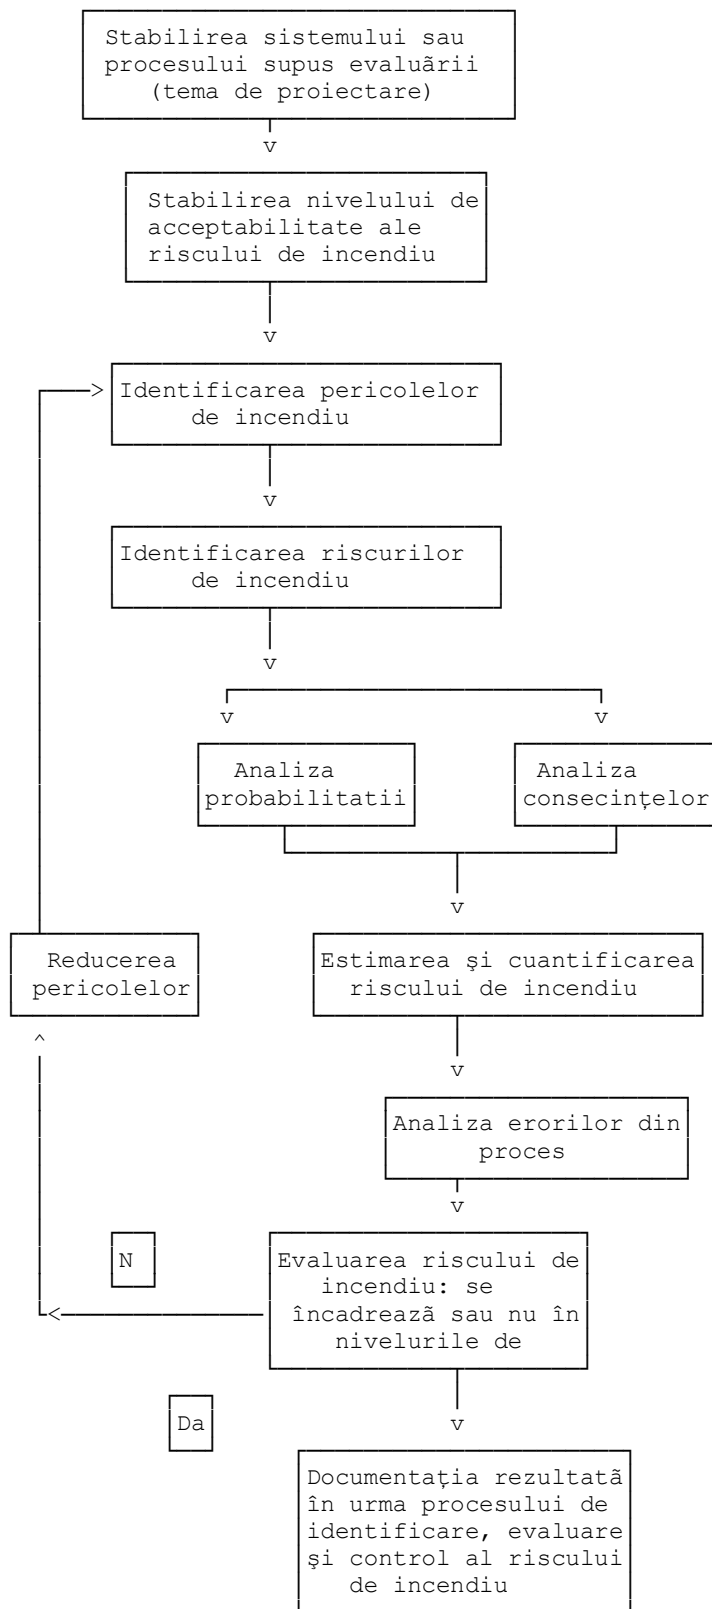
Stabilirea sistemului sau procesului supus evaluãrii (tema de proiectare)

Stabilirea nivelului de acceptabilitate ale riscului de incendiu

Identificarea pericolelor de incendiu

Identificarea riscurilor de incendiu

Analiza probabilitatii

Analiza consecinţelor

Estimarea şi cuantificarea riscului de incendiu

Reducerea pericolelor

Analiza erorilor din proces

N

Evaluarea riscului de incendiu: se încadreazã sau nu în nivelurile de

Da

Documentaţia rezultatã în urma procesului de identificare, evaluare şi control al riscului de incendiu